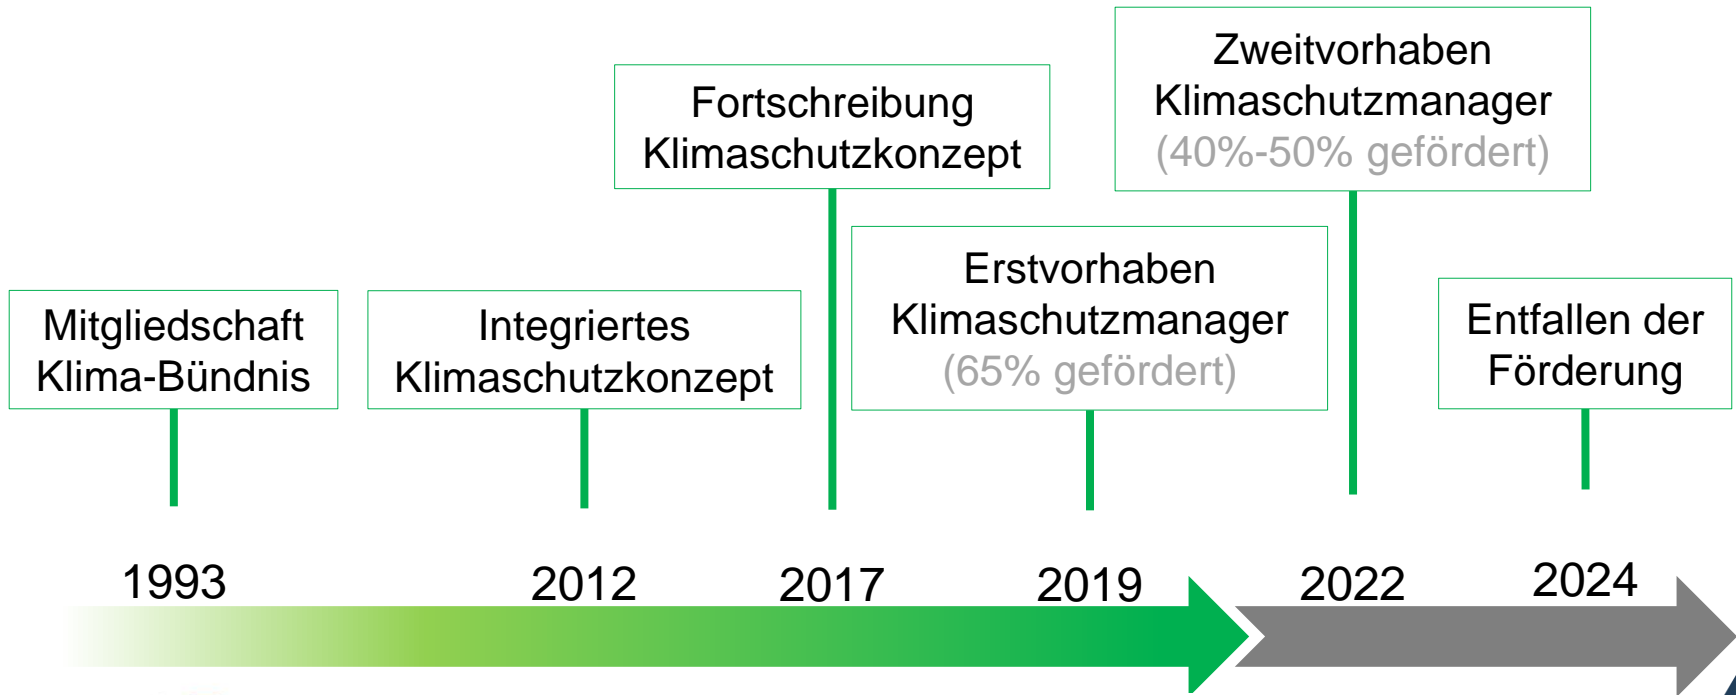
Mitgliedschaft Klima-Bündnis

1993

Integriertes Klimaschutzkonzept

2012

Fortschreibung Klimaschutzkonzept

2017

Erstvorhaben Klimaschutzmanager (65% gefördert)

2019

Zweitvorhaben Klimaschutzmanager (40%-50% gefördert)

2022

Entfallen der Förderung

2024